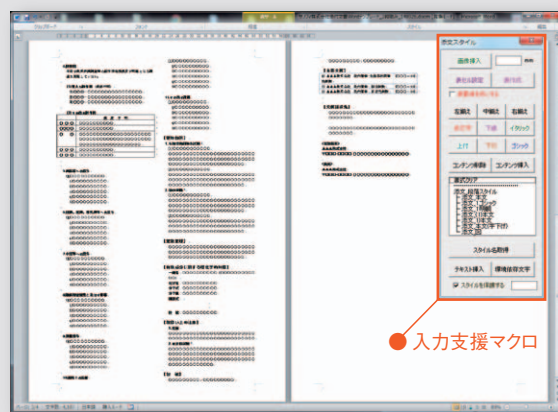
書式スタイル

画像挿入

余白も設定

右揃え
中揃え
右揃え

下線
イタリック

上付
下付
ゴシック

コンテンツ削除
コンテンツ挿入

書式クリア

スタイル名取得

テキスト挿入
環境依存文字

スタイルを保護する

入力支援マクロ